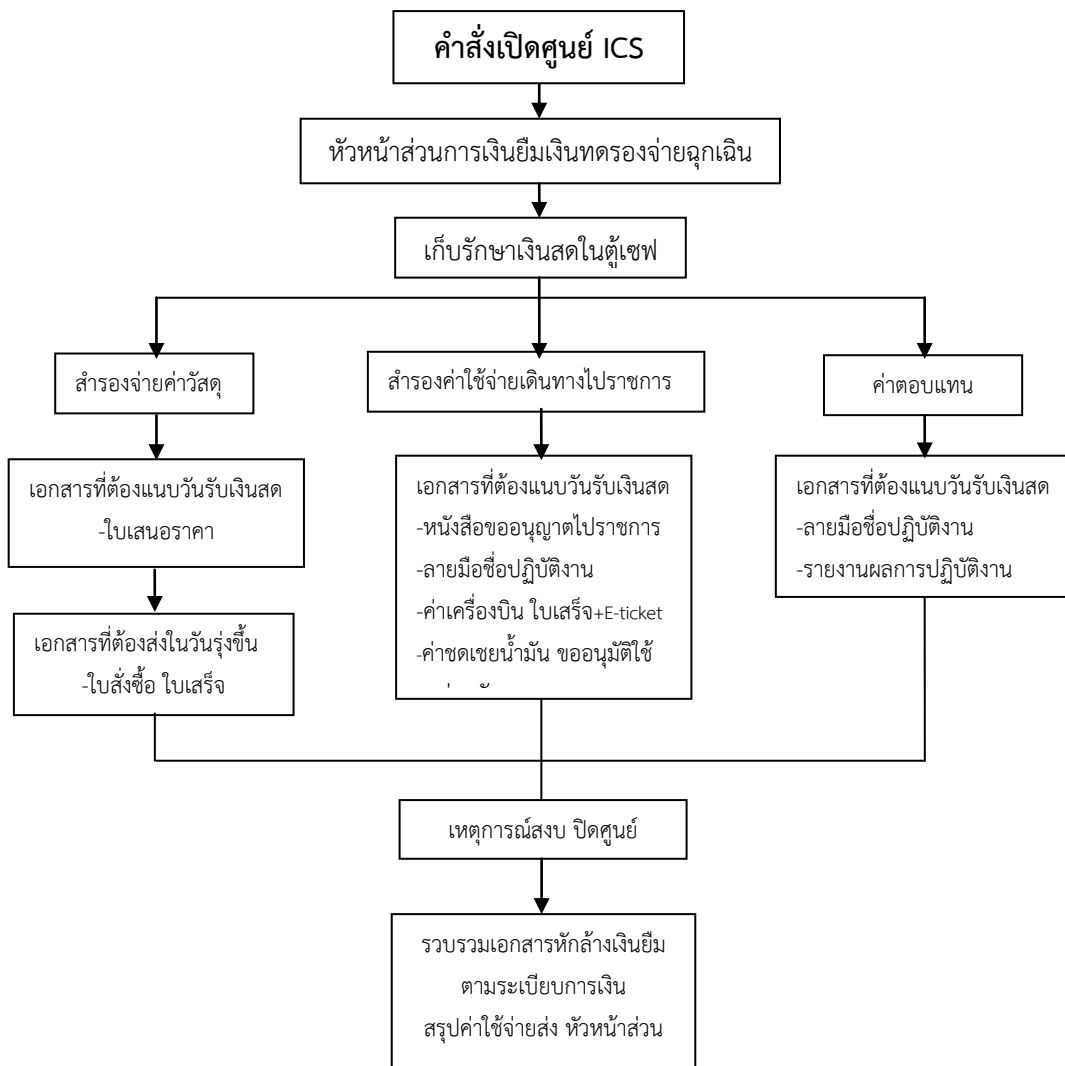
คำสั่งเปิดศูนย์ ICS

หัวหน้าส่วนการเงินยืมเงินทดรองจ่ายฉุกเฉิน

เก็บรักษาเงินสดในตู้เซฟ

สำรองจ่ายค่าวัสดุ

เอกสารที่ต้องแนบวันรับเงินสด
-ใบเสนอราคา

เอกสารที่ต้องส่งในวันรุ่งขึ้น
-ใบสั่งซื้อ ใบเสร็จ

สำรองค่าใช้จ่ายเดินทางไปราชการ

เอกสารที่ต้องแนบวันรับเงินสด
-หนังสือขออนุญาตไปราชการ
-ลายมือชื่อปฏิบัติงาน
-ค่าเครื่องบิน ใบเสร็จ+E-ticket
-ค่าชดเชยน้ำมัน ขออนุมัติใช้
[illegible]

ค่าตอบแทน

เอกสารที่ต้องแนบวันรับเงินสด
-ลายมือชื่อปฏิบัติงาน
-รายงานผลการปฏิบัติงาน

เหตุการณ์สงบ ปิดศูนย์

รวบรวมเอกสารหักล้างเงินยืม
ตามระเบียบการเงิน
สรุปค่าใช้จ่ายส่ง หัวหน้าส่วน